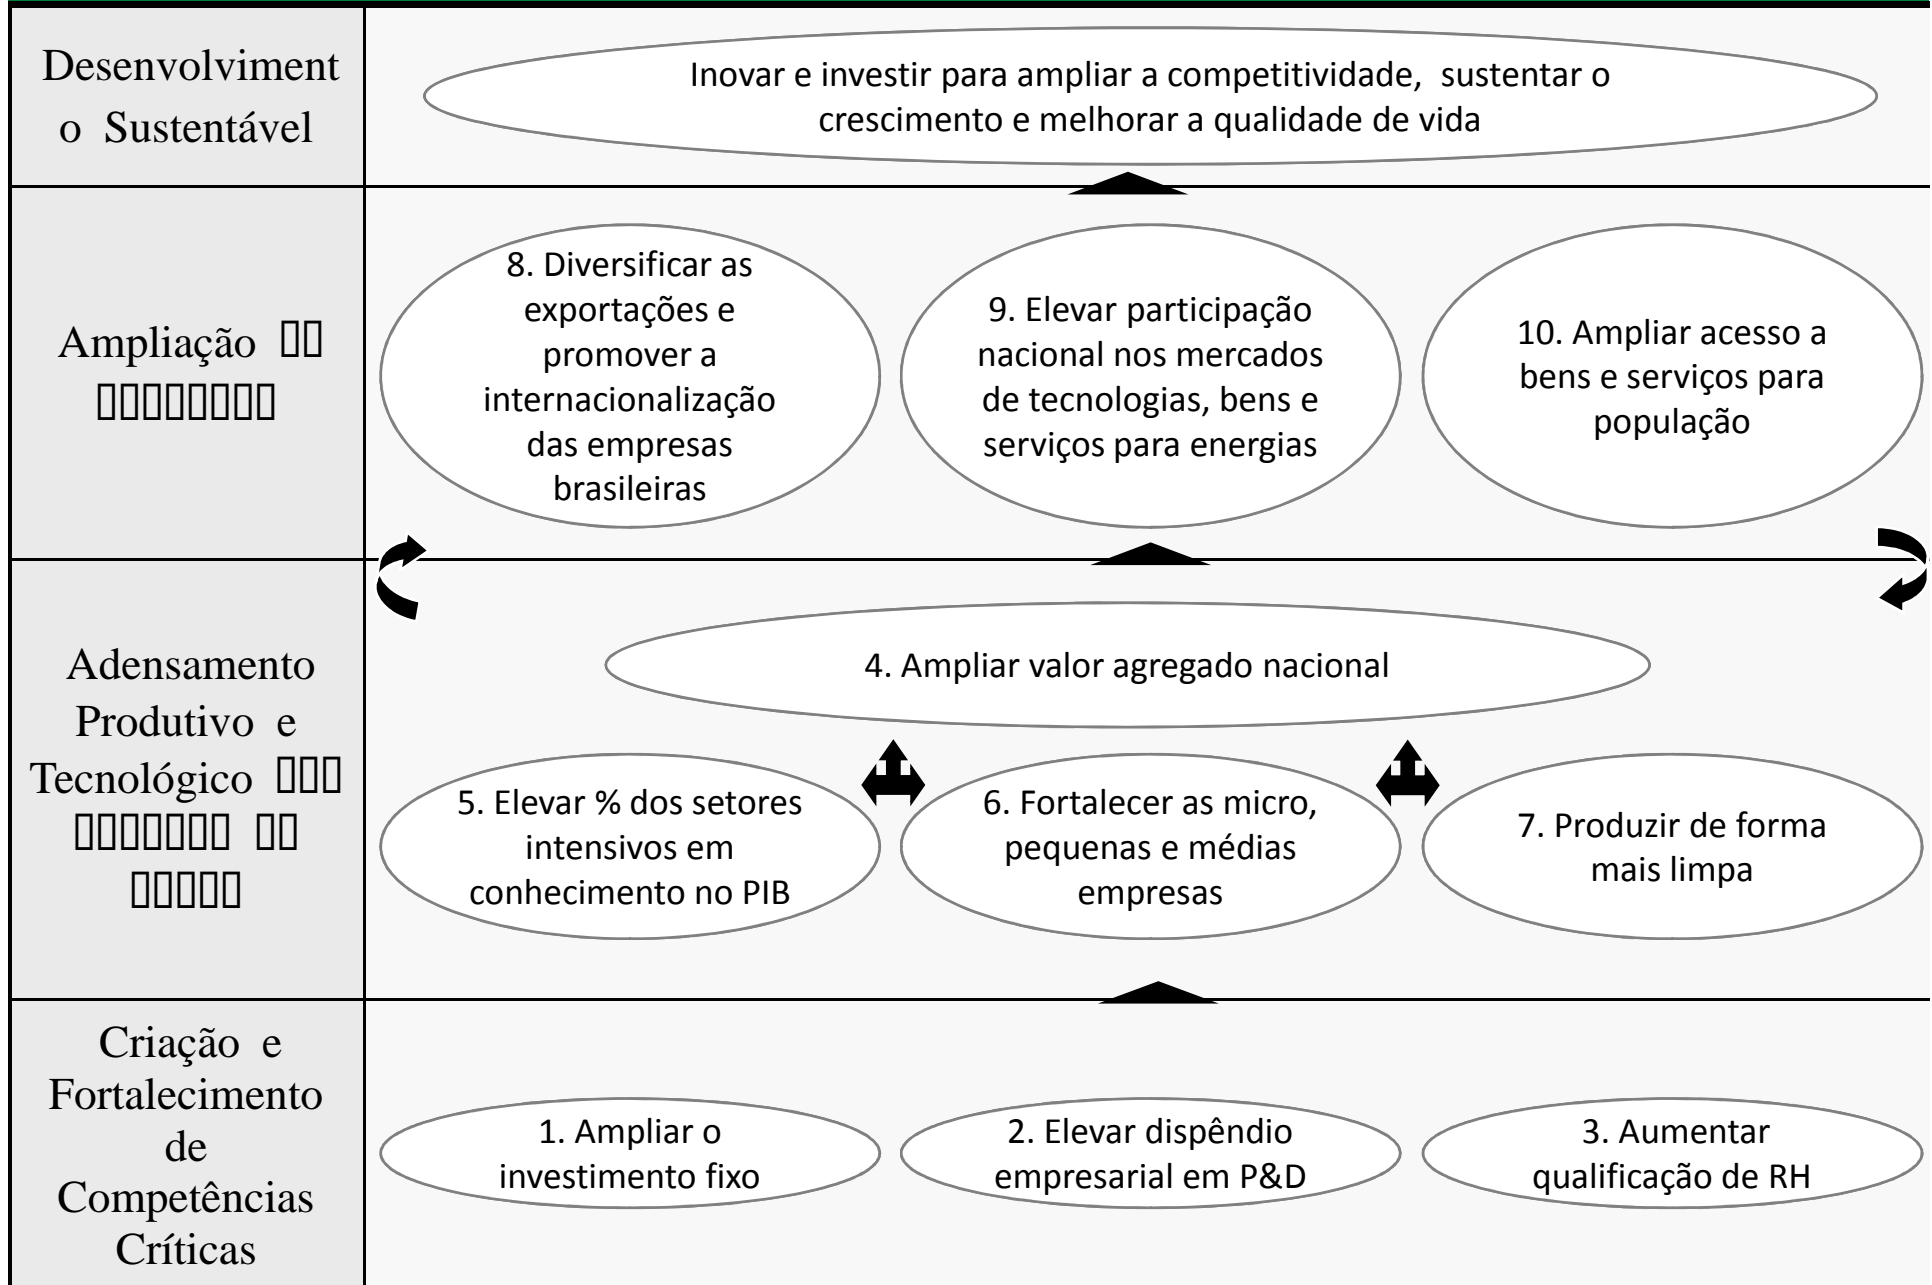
| Desenvolvimento Sustentável | Inovar e investir para ampliar a competitividade, sustentar o crescimento e melhorar a qualidade de vida |
|---|---|
| Ampliação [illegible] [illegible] | 8. Diversificar as exportações e promover a internacionalização das empresas brasileiras · 9. Elevar participação nacional nos mercados de tecnologias, bens e serviços para energias · 10. Ampliar acesso a bens e serviços para população |
| Adensamento Produtivo e Tecnológico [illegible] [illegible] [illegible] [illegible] | 4. Ampliar valor agregado nacional · 5. Elevar % dos setores intensivos em conhecimento no PIB · 6. Fortalecer as micro, pequenas e médias empresas · 7. Produzir de forma mais limpa |
| Criação e Fortalecimento de Competências Críticas | 1. Ampliar o investimento fixo · 2. Elevar dispêndio empresarial em P&D · 3. Aumentar qualificação de RH |